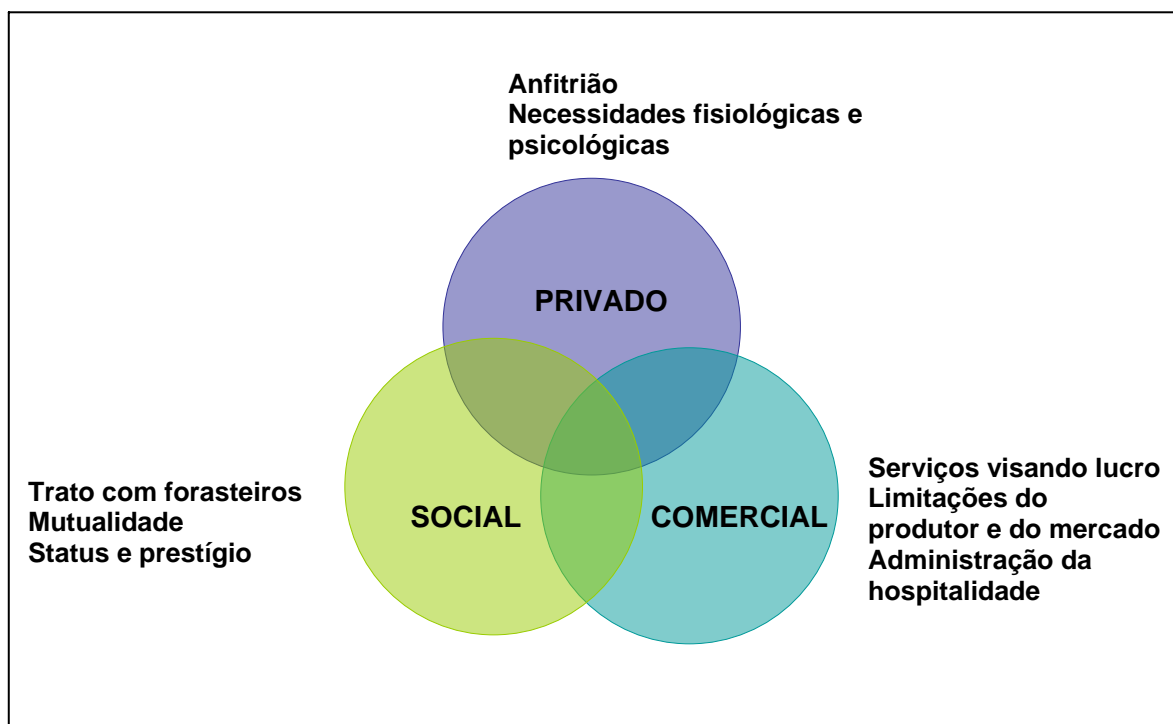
Anfitrião
Necessidades fisiológicas e psicológicas

PRIVADO

SOCIAL

COMERCIAL

Trato com forasteiros
Mutualidade
Status e prestígio

Serviços visando lucro
Limitações do produtor e do mercado
Administração da hospitalidade